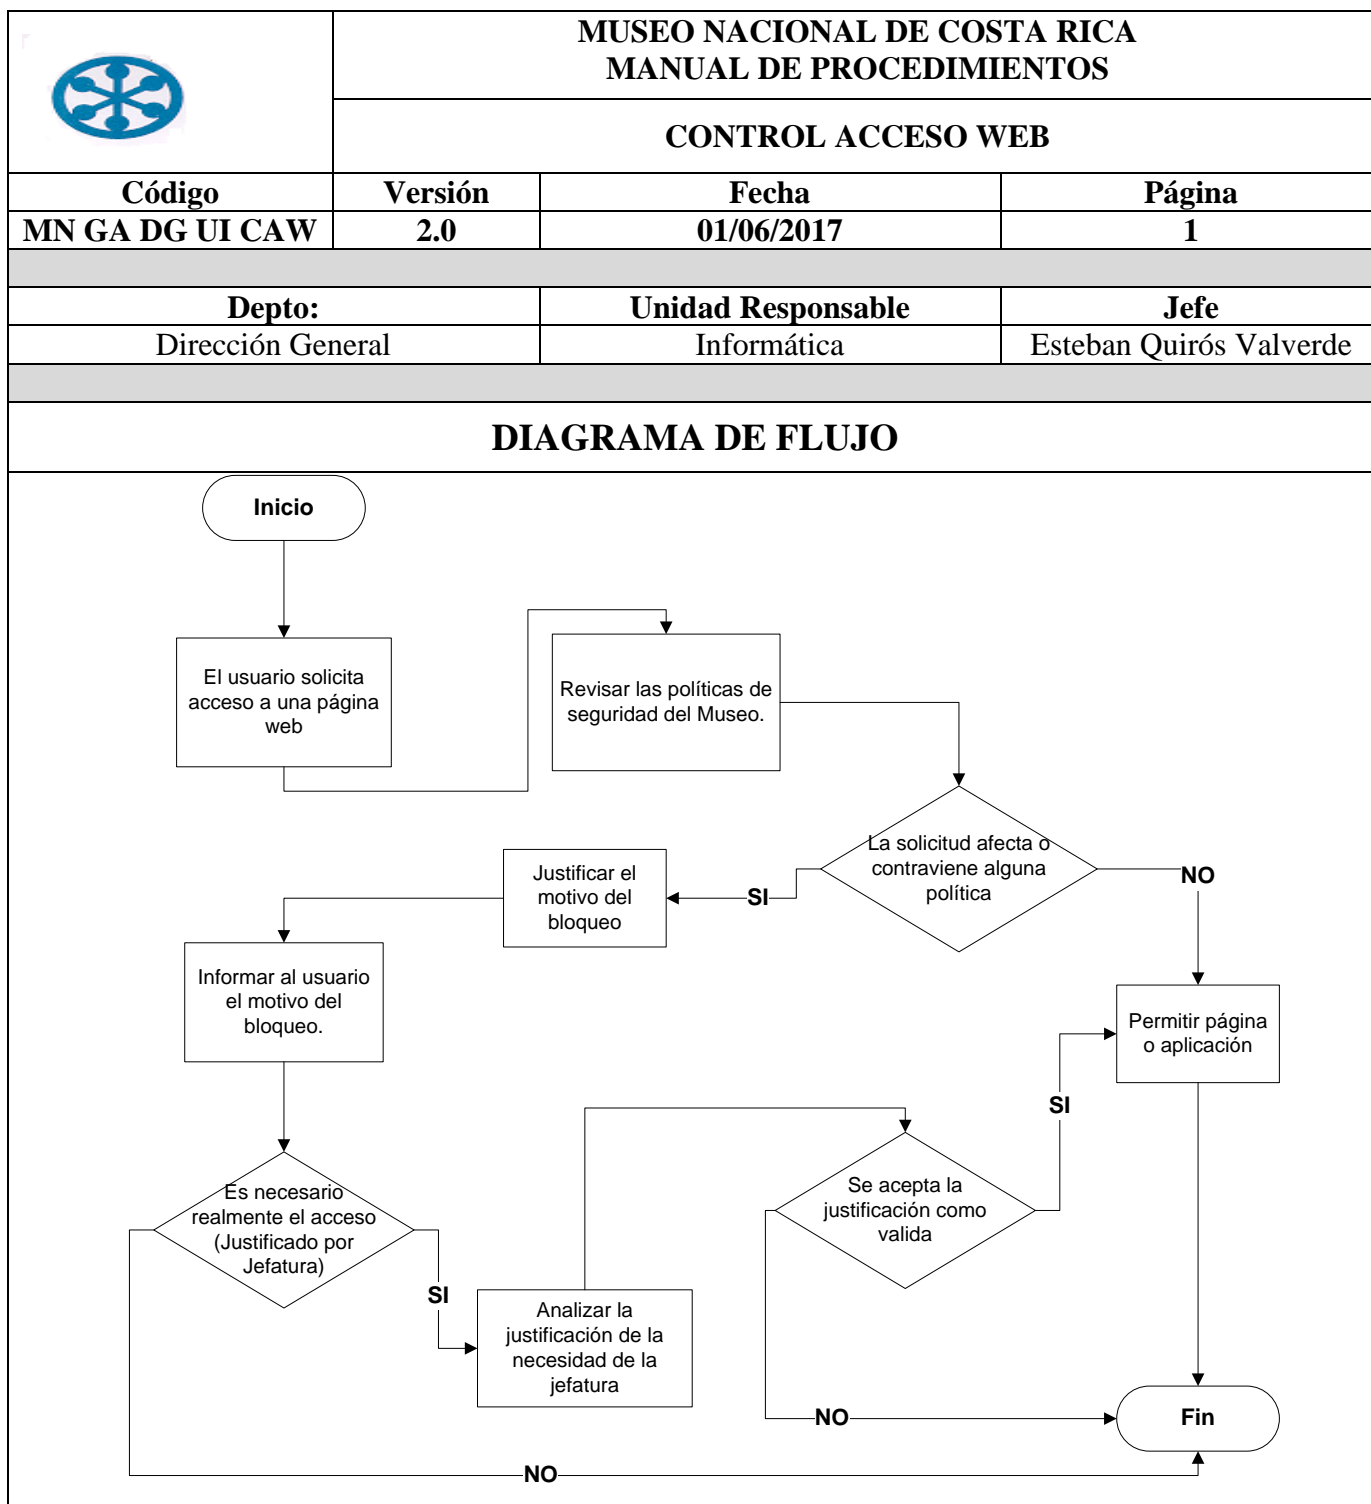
MUSEO NACIONAL DE COSTA RICA
MANUAL DE PROCEDIMIENTOS

CONTROL ACCESO WEB

| Código | Versión | Fecha | Página |
|---|---|---|---|
| MN GA DG UI CAW | 2.0 | 01/06/2017 | 1 |

| Depto: | Unidad Responsable | Jefe |
|---|---|---|
| Dirección General | Informática | Esteban Quirós Valverde |

DIAGRAMA DE FLUJO

Inicio

El usuario solicita acceso a una página web

Revisar las políticas de seguridad del Museo.

La solicitud afecta o contraviene alguna política

SI

NO

Justificar el motivo del bloqueo

Informar al usuario el motivo del bloqueo.

Permitir página o aplicación

SI

Es necesario realmente el acceso (Justificado por Jefatura)

SI

Analizar la justificación de la necesidad de la jefatura

Se acepta la justificación como valida

NO

Fin

NO